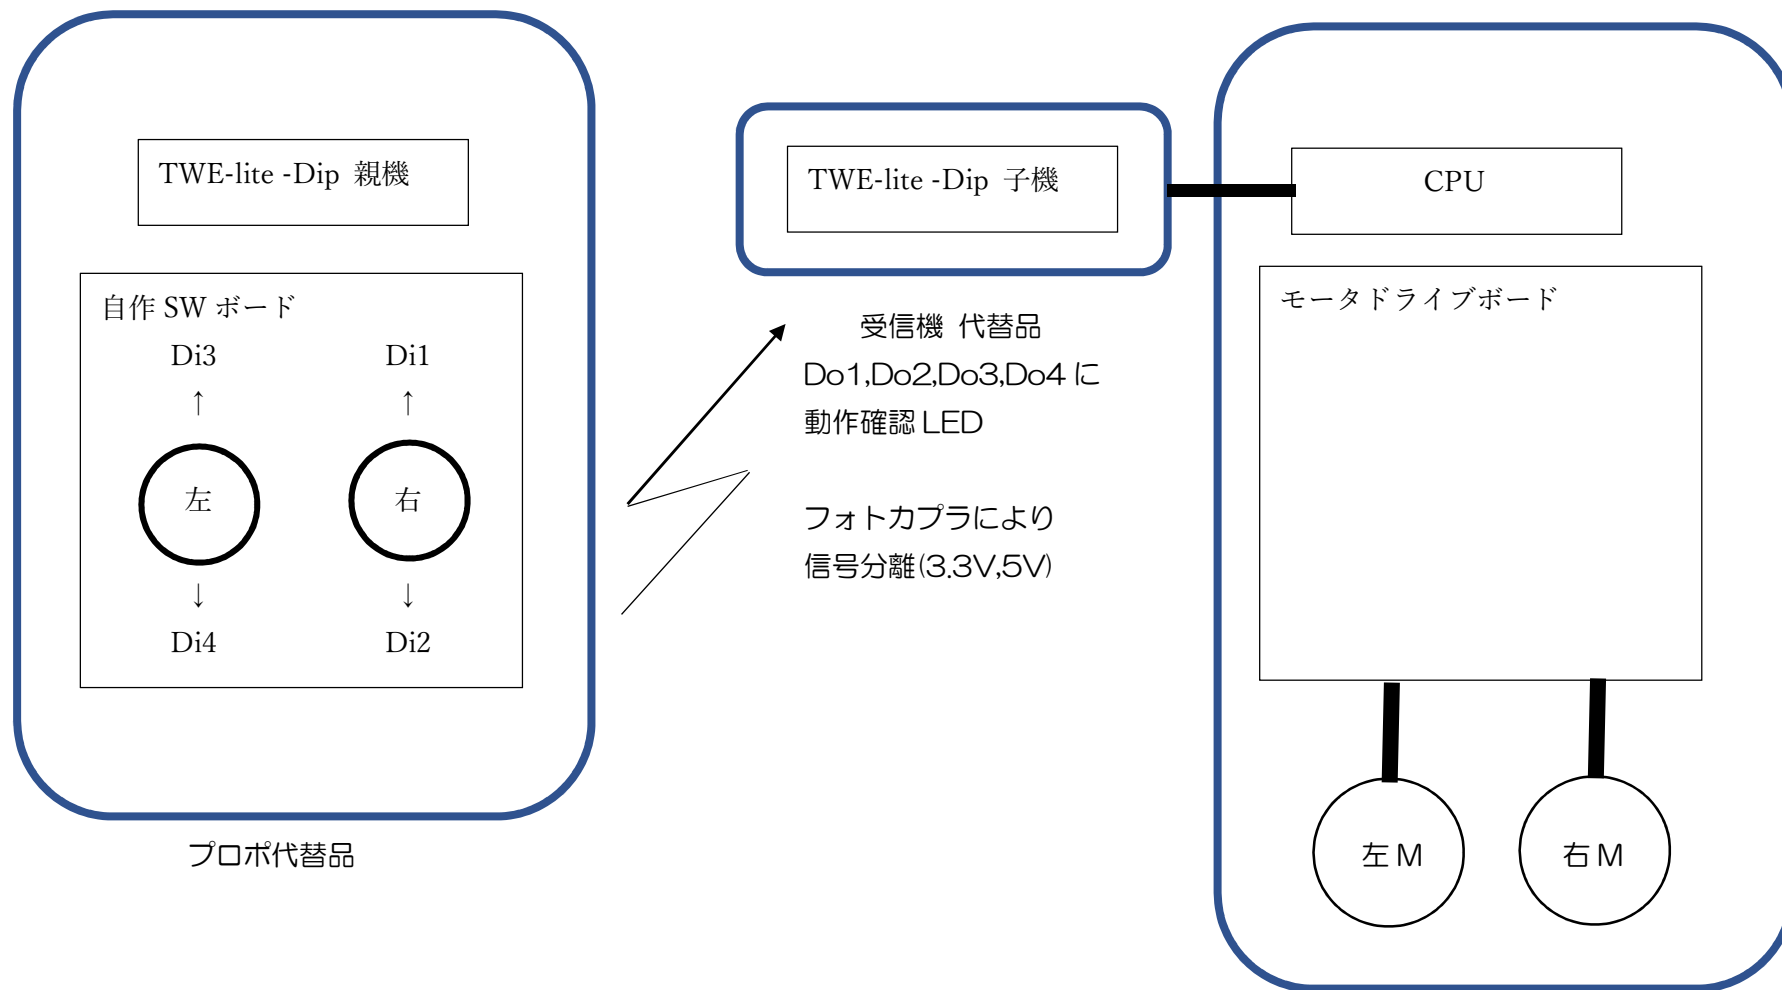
TWE-lite -Dip 親機

自作 SW ボード

Di3

↑

左

↓

Di4

Di1

↑

右

↓

Di2

プロポ代替品

TWE-lite -Dip 子機

受信機 代替品
Do1,Do2,Do3,Do4 に
動作確認 LED

フォトカプラにより
信号分離(3.3V,5V)

CPU

モータドライブボード

左 M

右 M